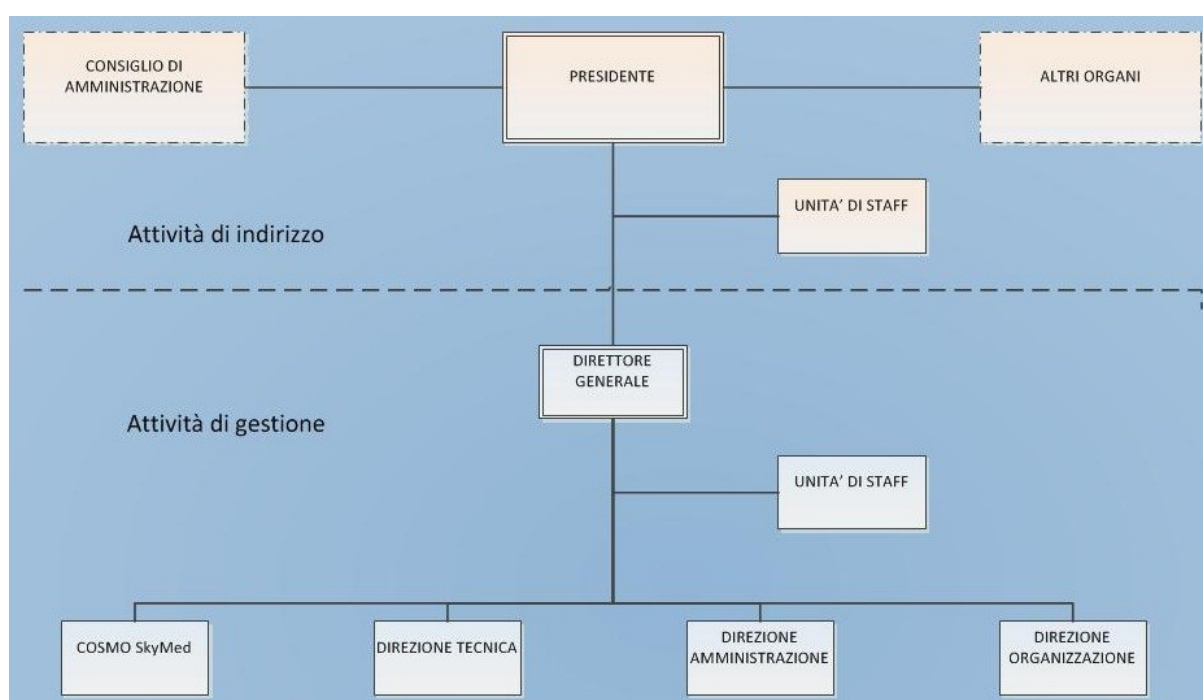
CONSIGLIO DI AMMINISTRAZIONE

PRESIDENTE

ALTRI ORGANI

UNITA' DI STAFF

Attività di indirizzo

DIRETTORE GENERALE

Attività di gestione

UNITA' DI STAFF

COSMO SkyMed

DIREZIONE TECNICA

DIREZIONE AMMINISTRAZIONE

DIREZIONE ORGANIZZAZIONE